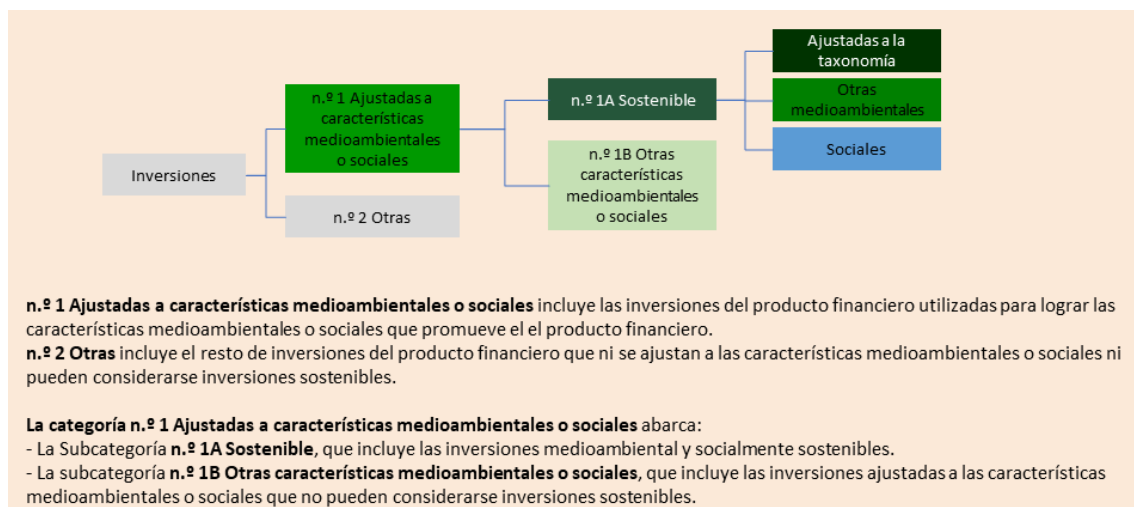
Inversiones

n.º 1 Ajustadas a características medioambientales o sociales

n.º 2 Otras

n.º 1A Sostenible

n.º 1B Otras características medioambientales o sociales

Ajustadas a la taxonomía

Otras medioambientales

Sociales

**n.º 1 Ajustadas a características medioambientales o sociales** incluye las inversiones del producto financiero utilizadas para lograr las características medioambientales o sociales que promueve el el producto financiero.
**n.º 2 Otras** incluye el resto de inversiones del producto financiero que ni se ajustan a las características medioambientales o sociales ni pueden considerarse inversiones sostenibles.

**La categoría n.º 1 Ajustadas a características medioambientales o sociales** abarca:
- La Subcategoría **n.º 1A Sostenible**, que incluye las inversiones medioambiental y socialmente sostenibles.
- La subcategoría **n.º 1B Otras características medioambientales o sociales**, que incluye las inversiones ajustadas a las características medioambientales o sociales que no pueden considerarse inversiones sostenibles.